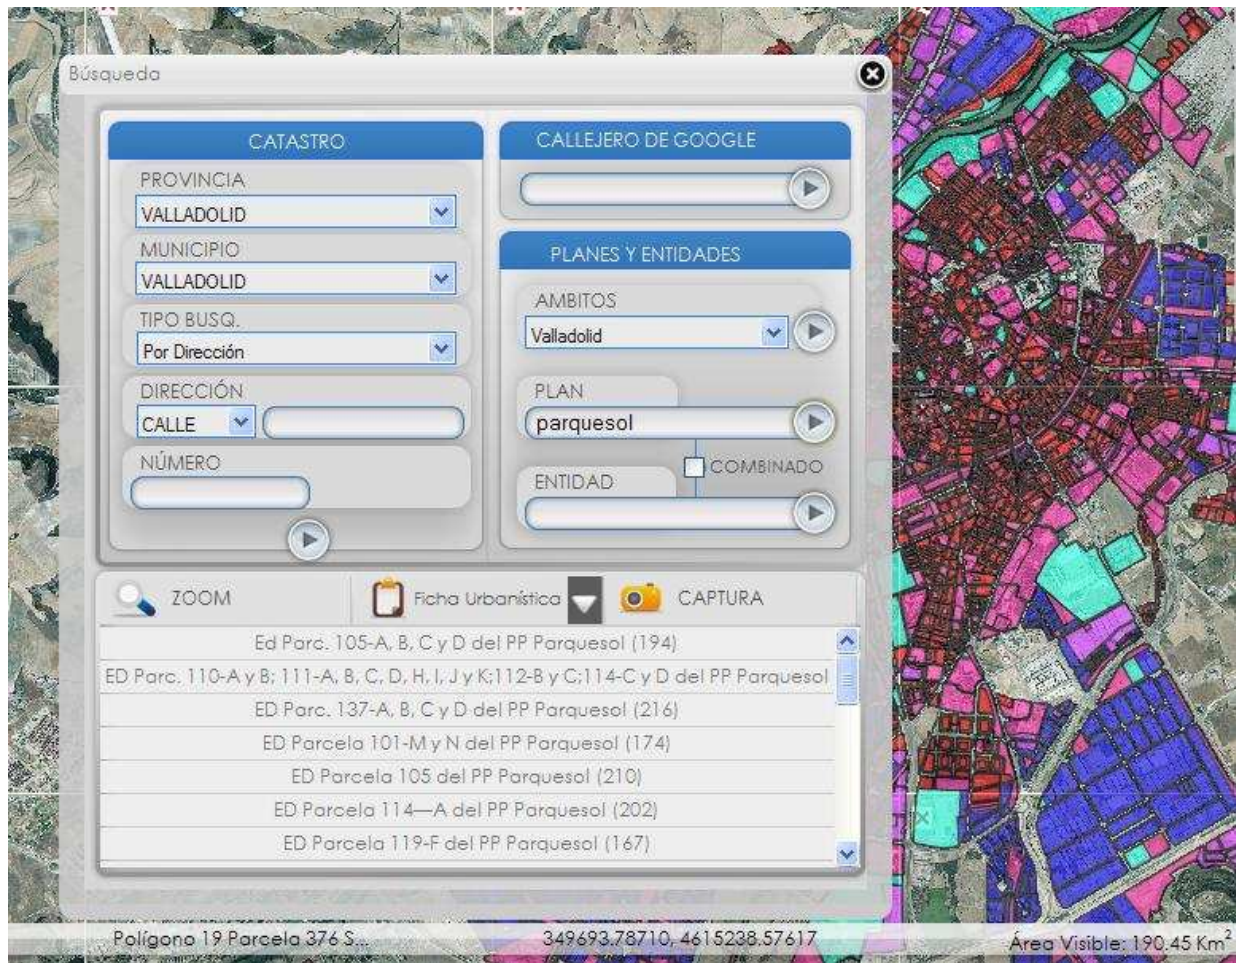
Búsqueda

CATASTRO

PROVINCIA

VALLADOLID

MUNICIPIO

VALLADOLID

TIPO BUSQ.

Por Dirección

DIRECCIÓN

CALLE

NÚMERO

CALLEJERO DE GOOGLE

PLANES Y ENTIDADES

AMBITOS

Valladolid

PLAN

parquesol

COMBINADO

ENTIDAD

ZOOM

Ficha Urbanística

CAPTURA

Ed Parc. 105-A, B, C y D del PP Parquesol (194)

ED Parc. 110-A y B; 111-A, B, C, D, H, I, J y K;112-B y C;114-C y D del PP Parquesol

ED Parc. 137-A, B, C y D del PP Parquesol (216)

ED Parcela 101-M y N del PP Parquesol (174)

ED Parcela 105 del PP Parquesol (210)

ED Parcela 114—A del PP Parquesol (202)

ED Parcela 119-F del PP Parquesol (167)

Polígono 19 Parcela 376 S...

349693.78710, 4615238.57617

Área Visible: 190.45 Km$^2$